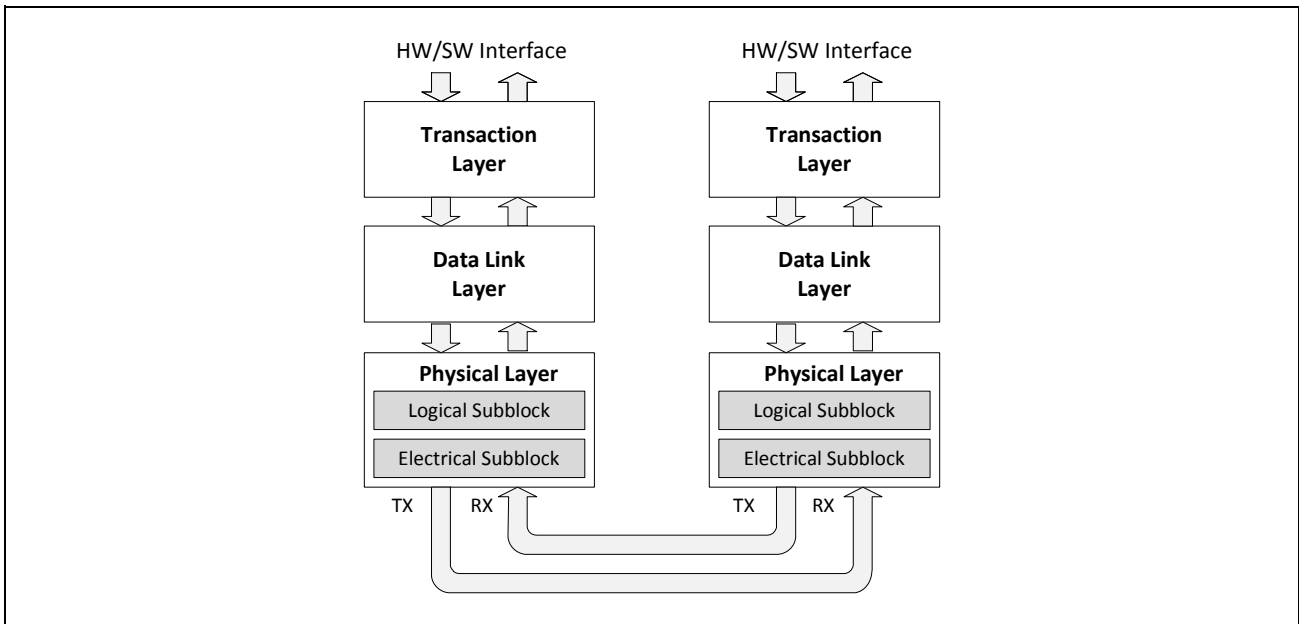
HW/SW Interface

Transaction Layer

Data Link Layer

Physical Layer

Logical Subblock

Electrical Subblock

TX

RX

HW/SW Interface

Transaction Layer

Data Link Layer

Physical Layer

Logical Subblock

Electrical Subblock

TX

RX